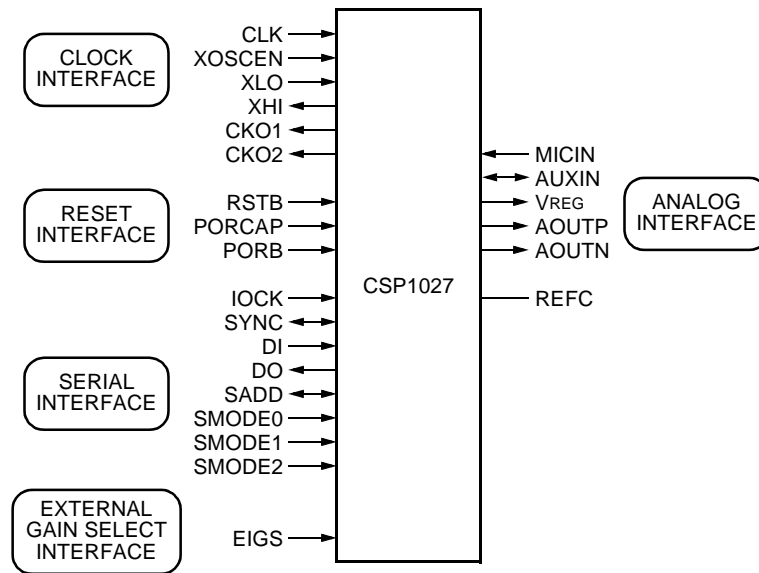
CLOCK INTERFACE

CLK
XOSCEN
XLO
XHI
CKO1
CKO2

RESET INTERFACE

RSTB
PORCAP
PORB

SERIAL INTERFACE

IOCK
SYNC
DI
DO
SADD
SMODE0
SMODE1
SMODE2

EXTERNAL GAIN SELECT INTERFACE

EIGS

CSP1027

MICIN
AUXIN
VREG
AOUTP
AOUTN
REFC

ANALOG INTERFACE